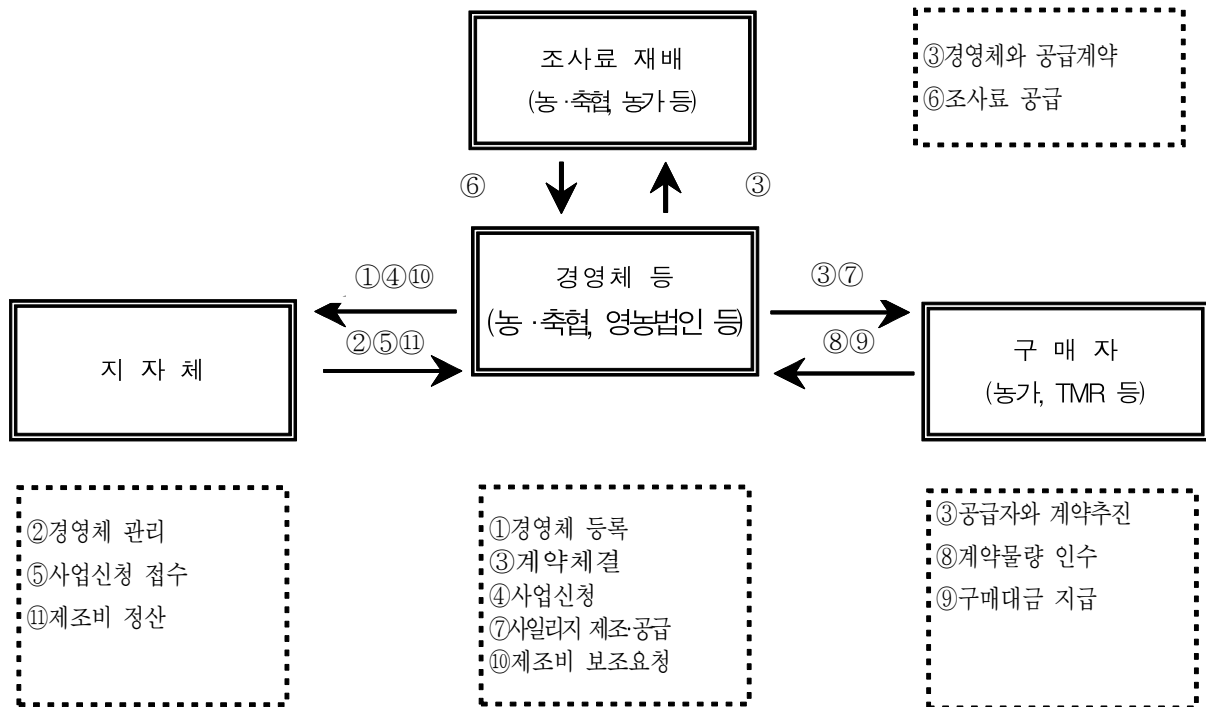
조사료 재배
(농·축협, 농가 등)

③경영체와 공급계약
⑥조사료 공급

⑥

③

①④⑩

경영체 등
(농·축협, 영농법인 등)

③⑦

지 자 체

②⑤⑪

⑧⑨

구 매 자
(농가, TMR 등)

②경영체 관리
⑤사업신청 접수
⑪제조비 정산

①경영체 등록
③계약체결
④사업신청
⑦사일리지 제조·공급
⑩제조비 보조요청

③공급자와 계약추진
⑧계약물량 인수
⑨구매대금 지급